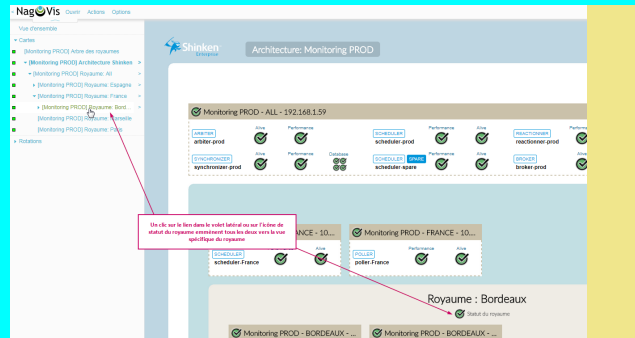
NagVis Ouvrir Actions Options

Vue d'ensemble
Cartes
[Monitoring PROD] Arbre des royaumes
[Monitoring PROD] Architecture Shinken
[Monitoring PROD] Royaume: All
[Monitoring PROD] Royaume: Espagne
[Monitoring PROD] Royaume: France
[Monitoring PROD] Royaume: Bordeaux
[Monitoring PROD] Royaume: Marseille
[Monitoring PROD] Royaume: Paris
Rotations

Shinken Enterprise

Architecture: Monitoring PROD

Monitoring PROD - ALL - 192.168.1.59

ARBITER arbiter-prod Alive Performance
SCHEDULER scheduler-prod Performance Alive
REACTIONNER reactionner-prod Performance
SYNCHRONIZER synchronizer-prod Alive Performance Database
SCHEDULER SPARE scheduler-spare Alive
BROKER broker-prod Alive

Un clic sur le lien dans le volet latéral ou sur l'icône de statut du royaume emmènent tous les deux vers la vue spécifique du royaume

Monitoring PROD - FRANCE - 10....
SCHEDULER scheduler.France Alive
Monitoring PROD - FRANCE - 10....
POLLER poller.France Performance Alive

Royaume : Bordeaux
Statut du royaume

Monitoring PROD - BORDEAUX - ...
Monitoring PROD - BORDEAUX - ...